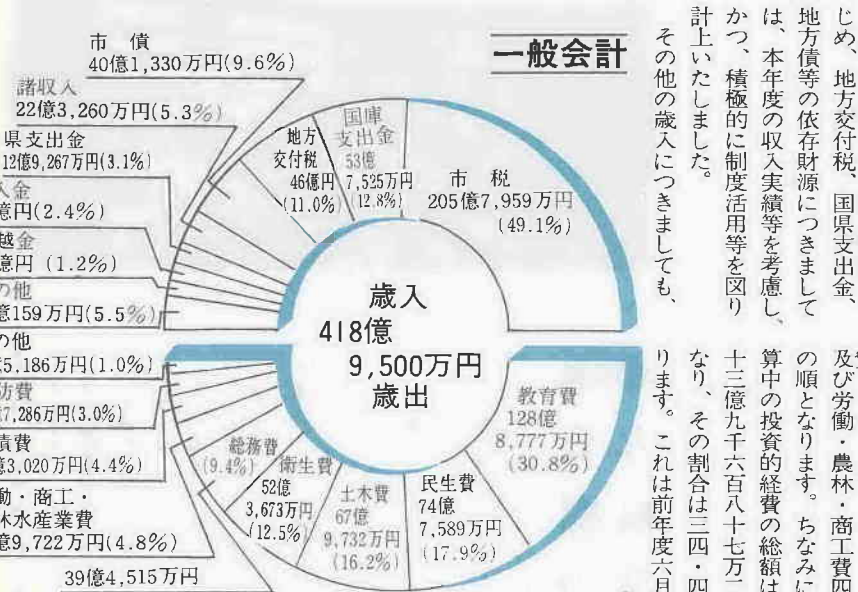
一般会計

市　債
40億1,330万円(9.6%)

諸収入
22億3,260万円(5.3%)

県支出金
12億9,267万円(3.1%)

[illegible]入金
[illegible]億円(2.4%)

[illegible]越金
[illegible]億円 (1.2%)

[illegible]の他
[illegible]億159万円(5.5%)

地方交付税
46億円
(11.0%)

国庫支出金
53億7,525万円
(12.8%)

市　税
205億7,959万円
(49.1%)

歳入
418億
9,500万円
歳出

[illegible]の他
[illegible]5,186万円(1.0%)

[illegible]防費
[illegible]7,286万円(3.0%)

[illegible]債費
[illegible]3,020万円(4.4%)

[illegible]働・商工・
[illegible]林水産業費
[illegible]億9,722万円(4.8%)

39億4,515万円
総務費
(9.4%)

衛生費
52億
3,673万円
(12.5%)

土木費
67億
9,732万円
(16.2%)

民生費
74億
7,589万円
(17.9%)

教育費
128億
8,777万円
(30.8%)

じめ、地方交付税、国県支出金、地方債等の依存財源につきましては、本年度の収入実績等を考慮し、かつ、積極的に制度活用等を図り計上いたしました。

その他の歳入につきましても、

及び労働・農林・商工費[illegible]の順となります。ちなみに算中の投資的経費の総額は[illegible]十三億九千六百八十七万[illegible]なり、その割合は三四・四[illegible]ります。これは前年度六月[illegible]